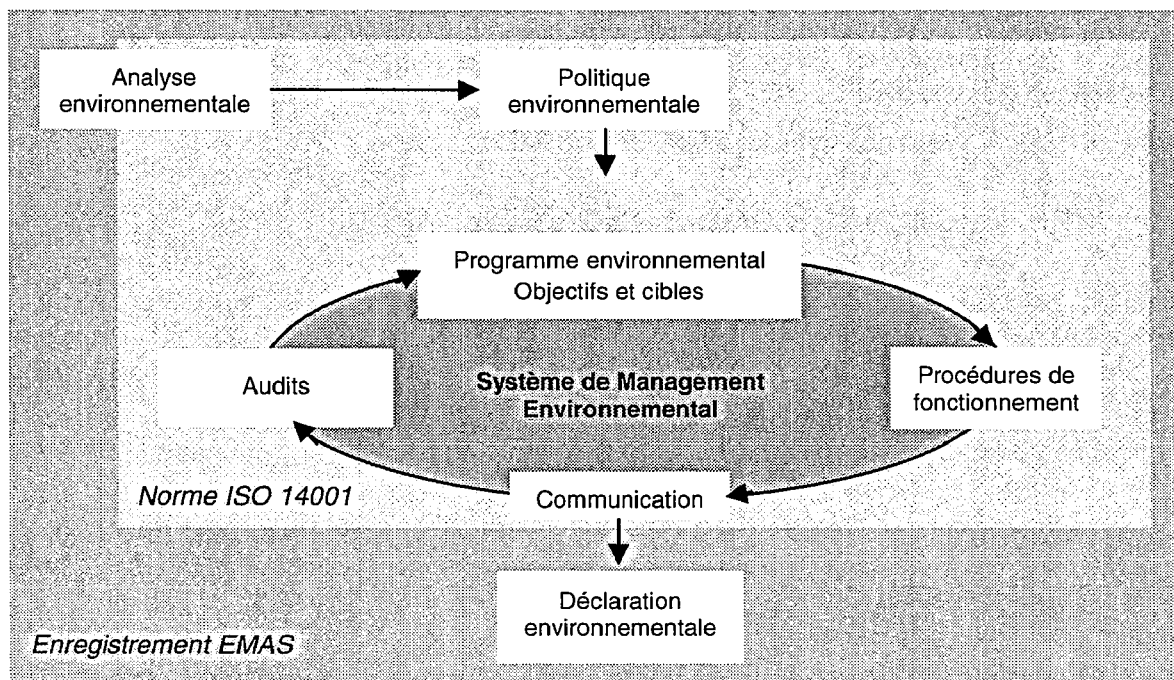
Analyse environnementale

Politique environnementale

Programme environnemental
Objectifs et cibles

Audits

Système de Management Environnemental

Procédures de fonctionnement

Norme ISO 14001

Communication

Déclaration environnementale

Enregistrement EMAS